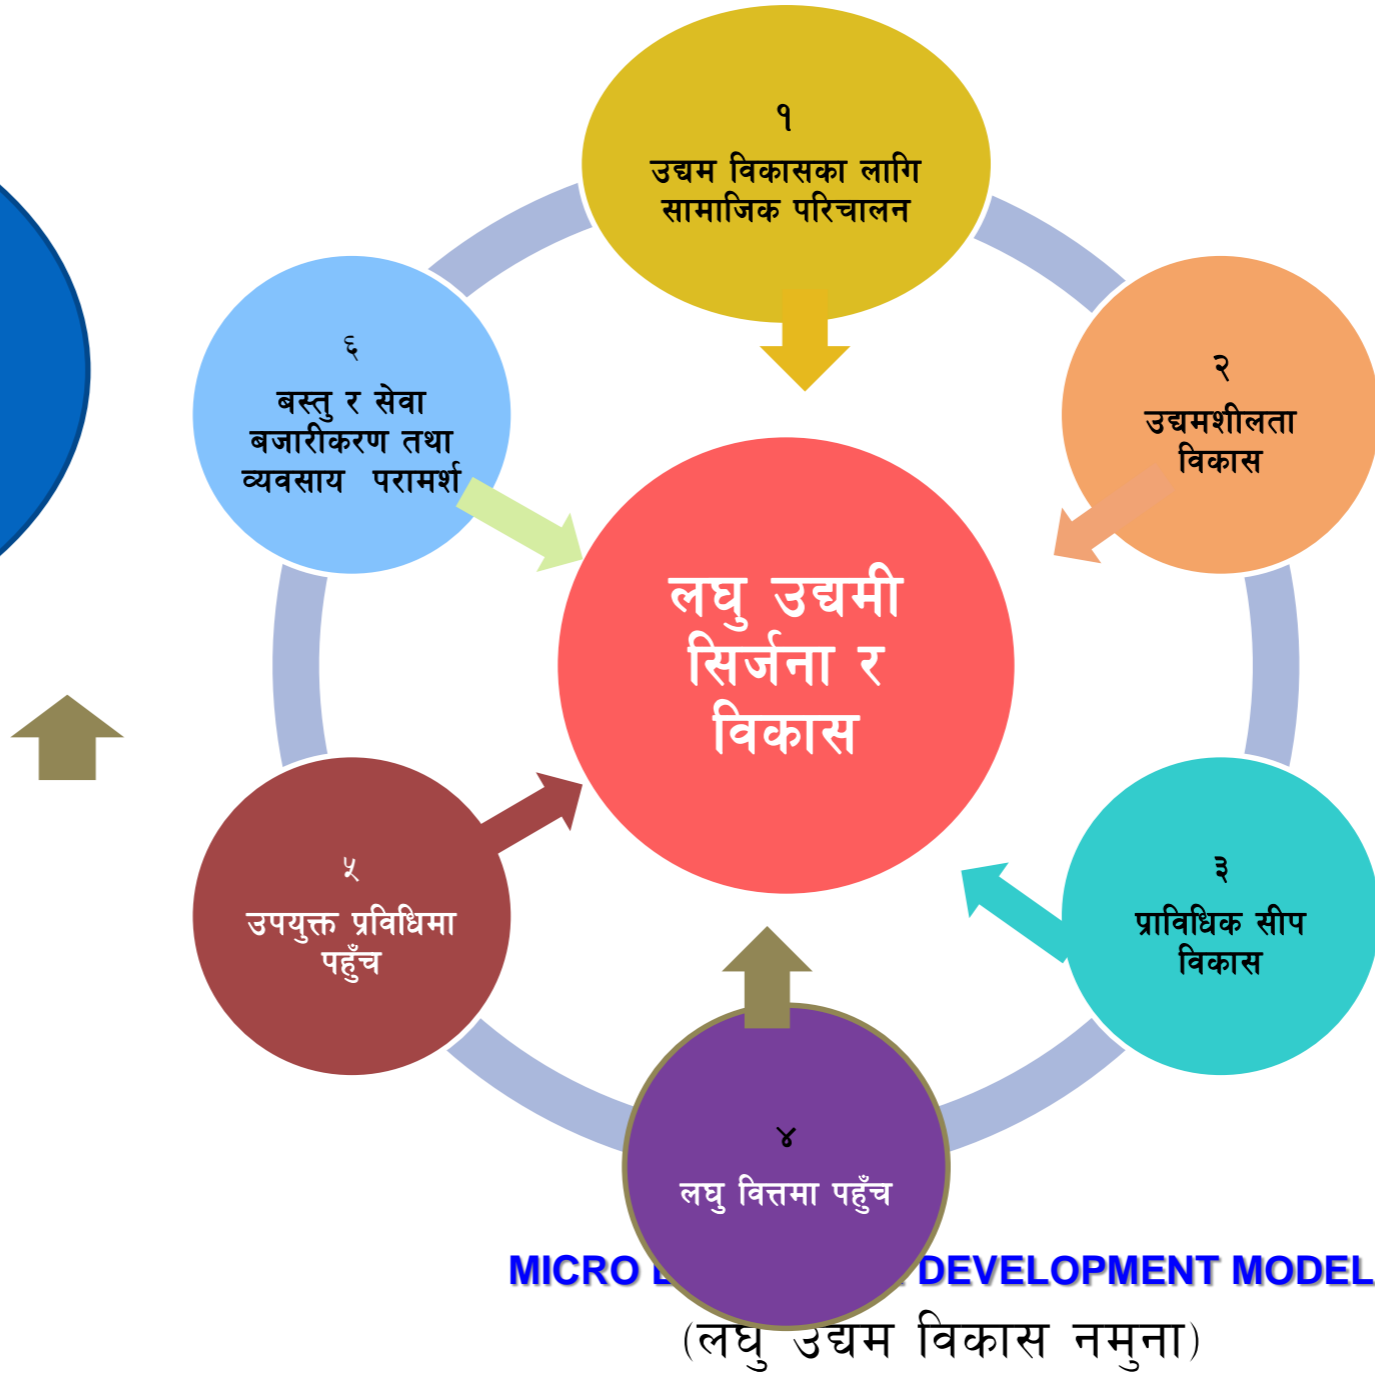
१
उद्यम विकासका लागि सामाजिक परिचालन

२
उद्यमशीलता विकास

३
प्राविधिक सीप विकास

४
लघु वित्तमा पहुँच

५
उपयुक्त प्रविधिमा पहुँच

६
बस्तु र सेवा बजारीकरण तथा व्यवसाय परामर्श

लघु उद्यमी सिर्जना र विकास

MICRO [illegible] DEVELOPMENT MODEL
(लघु उद्यम विकास नमुना)